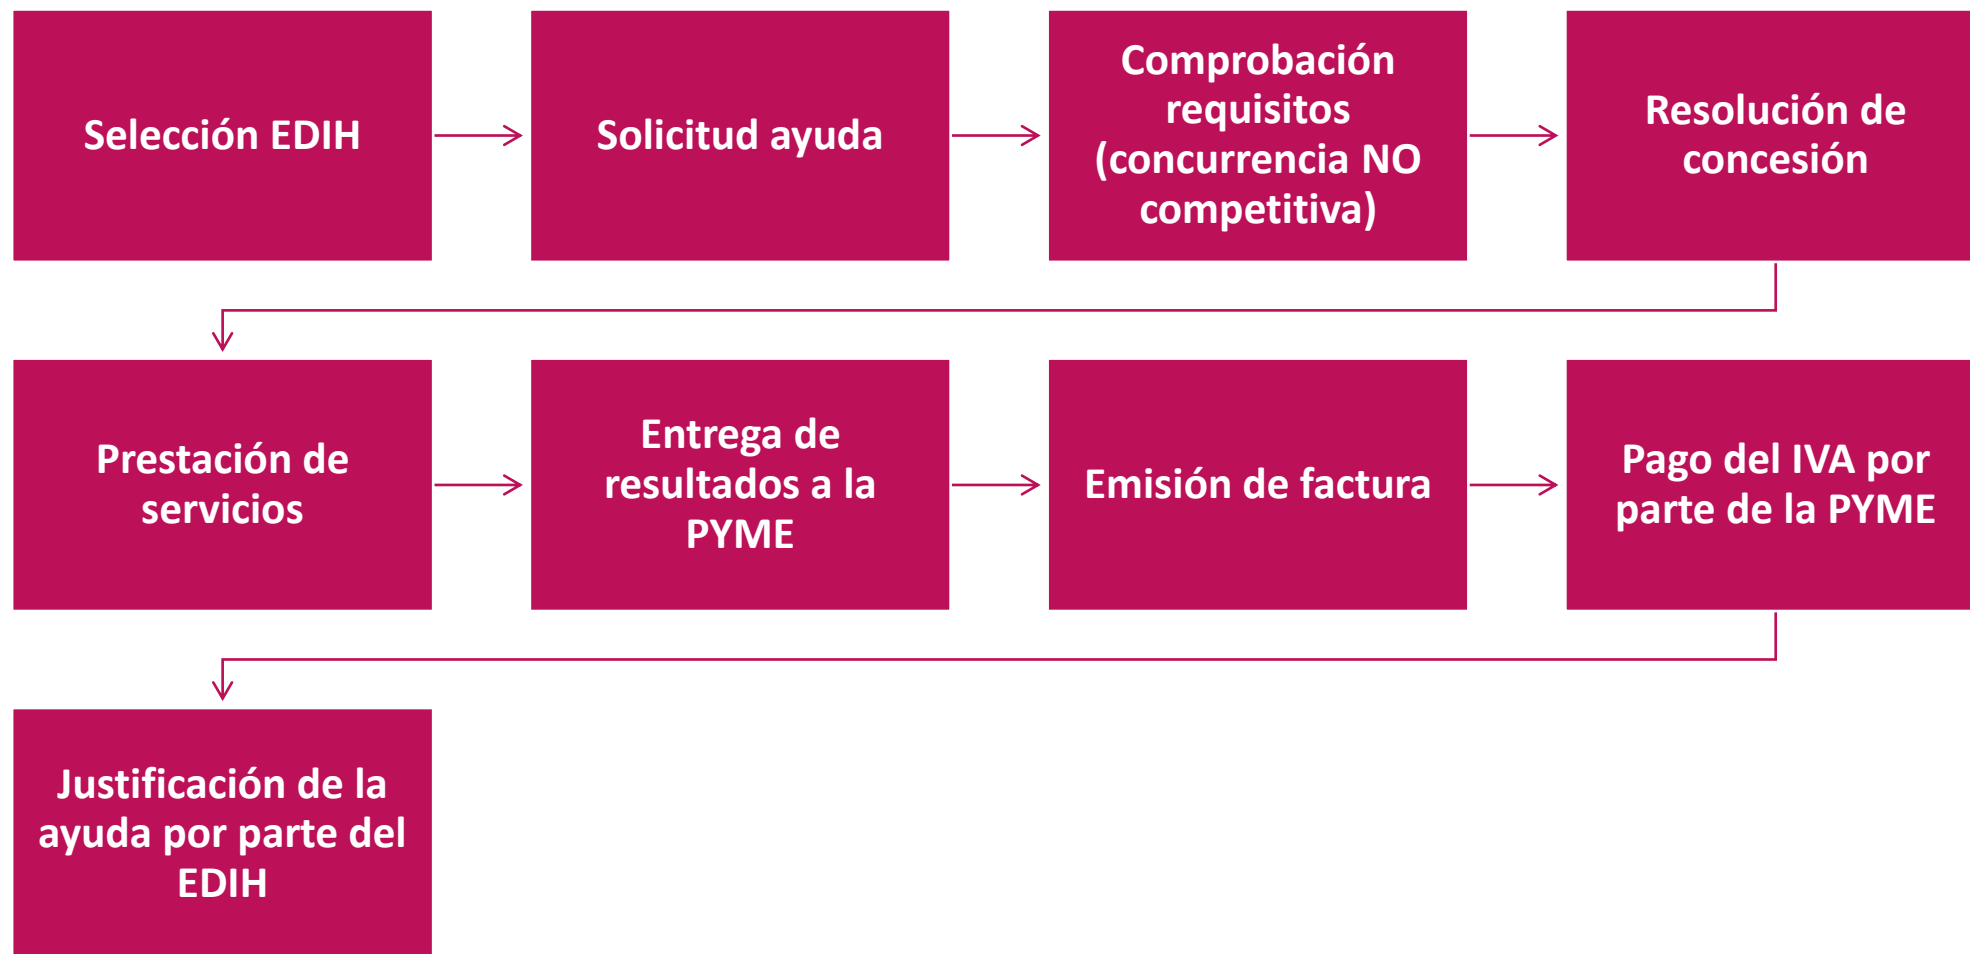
Selección EDIH

Solicitud ayuda

Comprobación requisitos (concurrencia NO competitiva)

Resolución de concesión

Prestación de servicios

Entrega de resultados a la PYME

Emisión de factura

Pago del IVA por parte de la PYME

Justificación de la ayuda por parte del EDIH